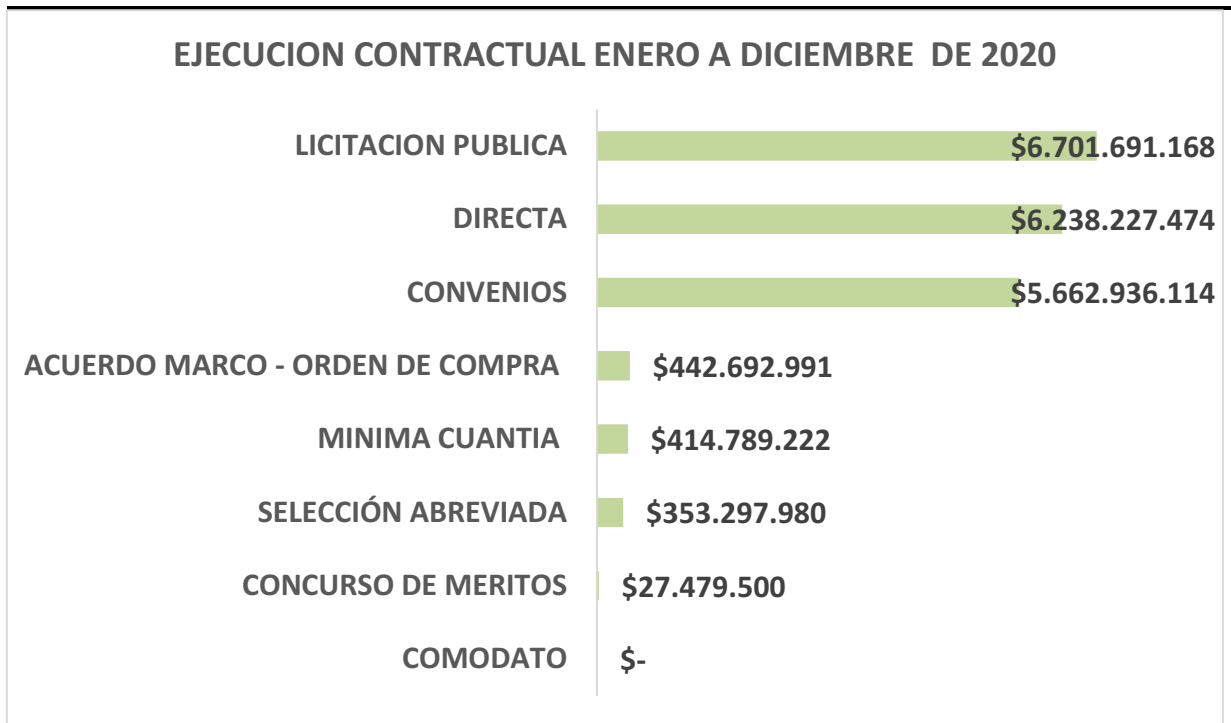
EJECUCION CONTRACTUAL ENERO A DICIEMBRE DE 2020

LICITACION PUBLICA $6.701.691.168

DIRECTA $6.238.227.474

CONVENIOS $5.662.936.114

ACUERDO MARCO - ORDEN DE COMPRA $442.692.991

MINIMA CUANTIA $414.789.222

SELECCIÓN ABREVIADA $353.297.980

CONCURSO DE MERITOS $27.479.500

COMODATO $-